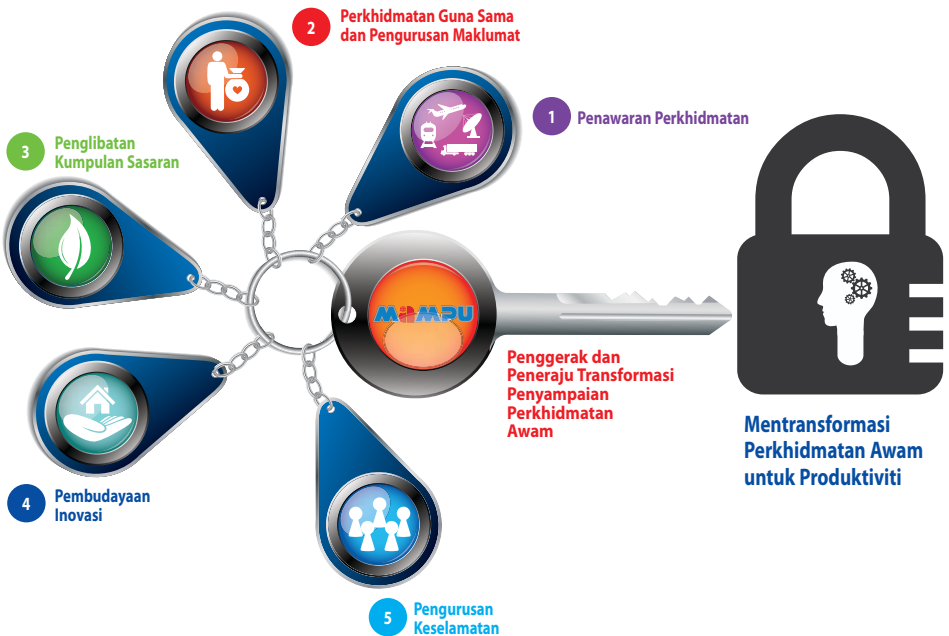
2 Perkhidmatan Guna Sama dan Pengurusan Maklumat

1 Penawaran Perkhidmatan

3 Penglibatan Kumpulan Sasaran

MAMPU

Penggerak dan Peneraju Transformasi Penyampaian Perkhidmatan Awam

Mentransformasi Perkhidmatan Awam untuk Produktiviti

4 Pembudayaan Inovasi

5 Pengurusan Keselamatan